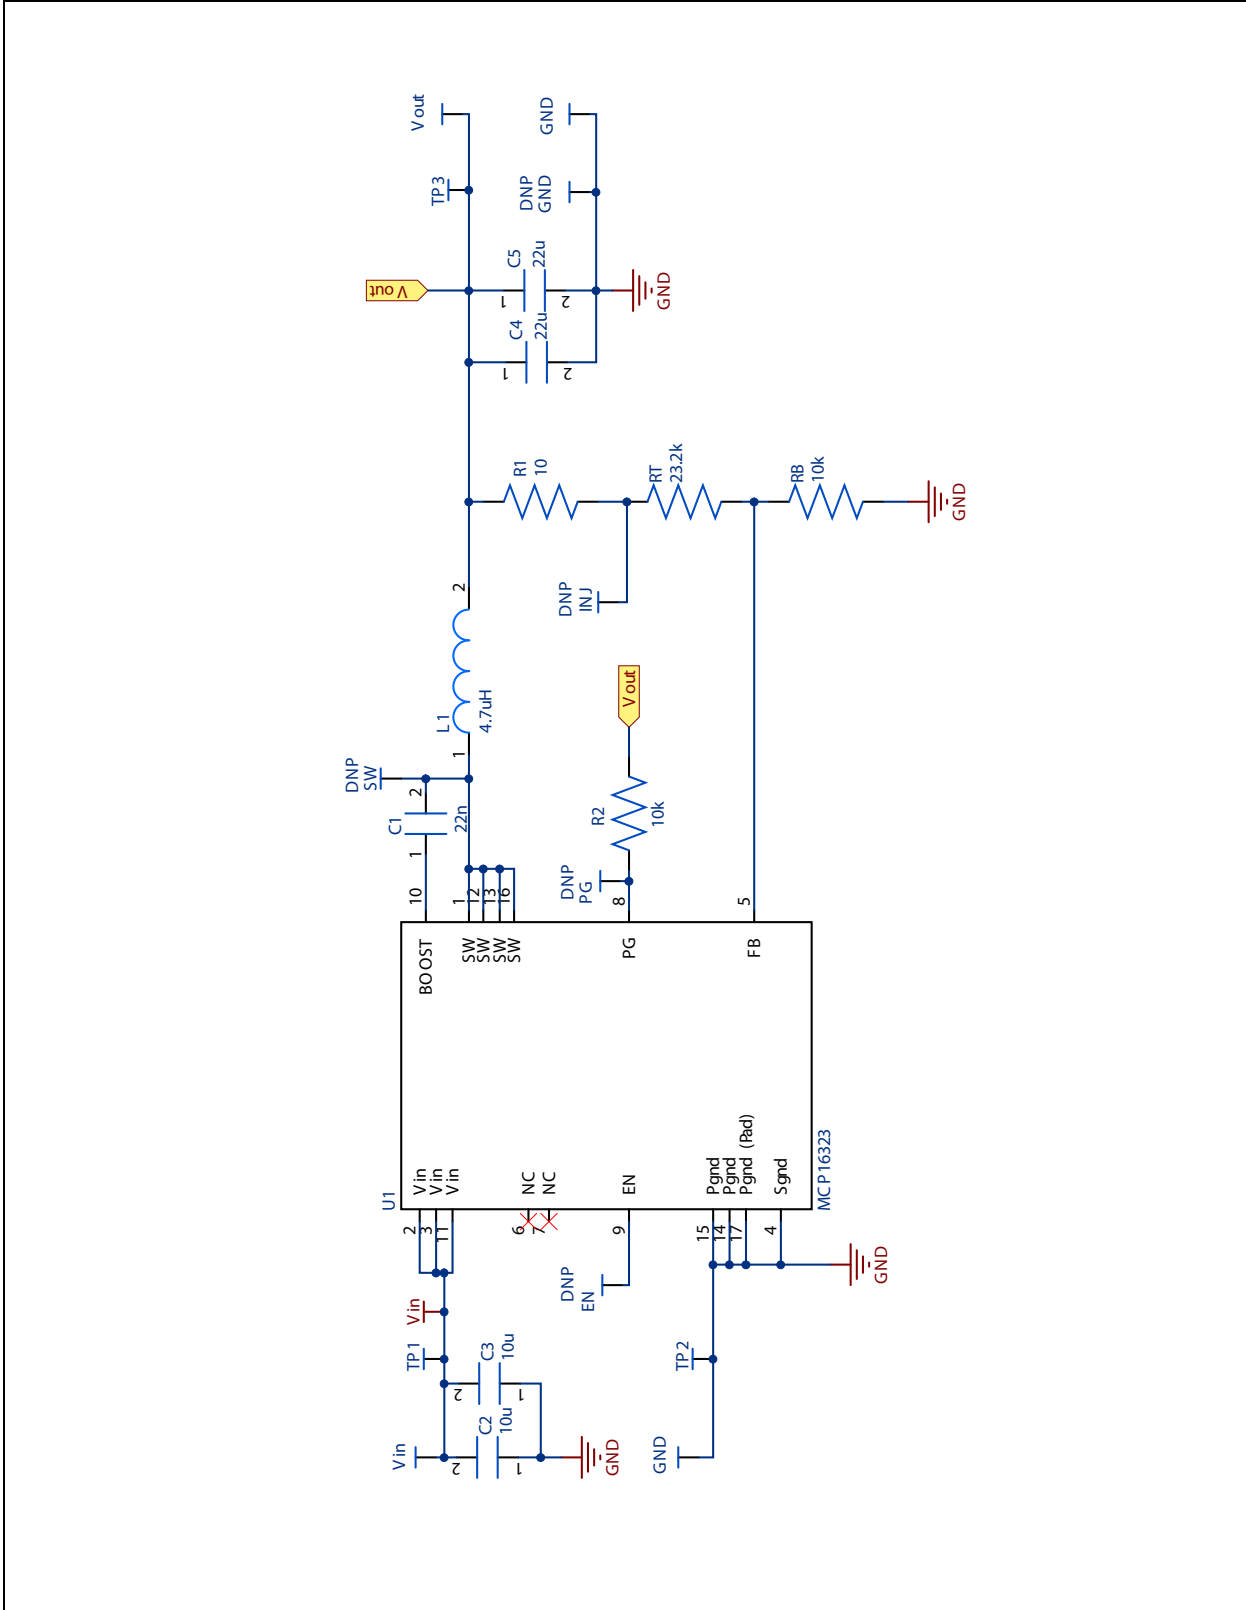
Vout
GND
TP3
DNP
GND
V out
C5
22u
1
2
GND
C4
22u
1
2
R1
10
RT
23.2k
RB
10k
GND
2
DNP
INJ
Vout
L1
4.7uH
1
DNP
SW
2
C1
22n
1
R2
10k
DNP
PG
10
1
12
13
16
8
5
BOOST
SW
SW
SW
SW
PG
FB
U1
Vin
Vin
Vin
NC
NC
EN
Pgnd
Pgnd
Pgnd (Pad)
Sgnd
MCP16323
2
3
11
6
7
9
15
14
17
4
DNP
EN
GND
Vin
TP1
C3
10u
2
1
TP2
C2
10u
Vin
2
1
GND
GND